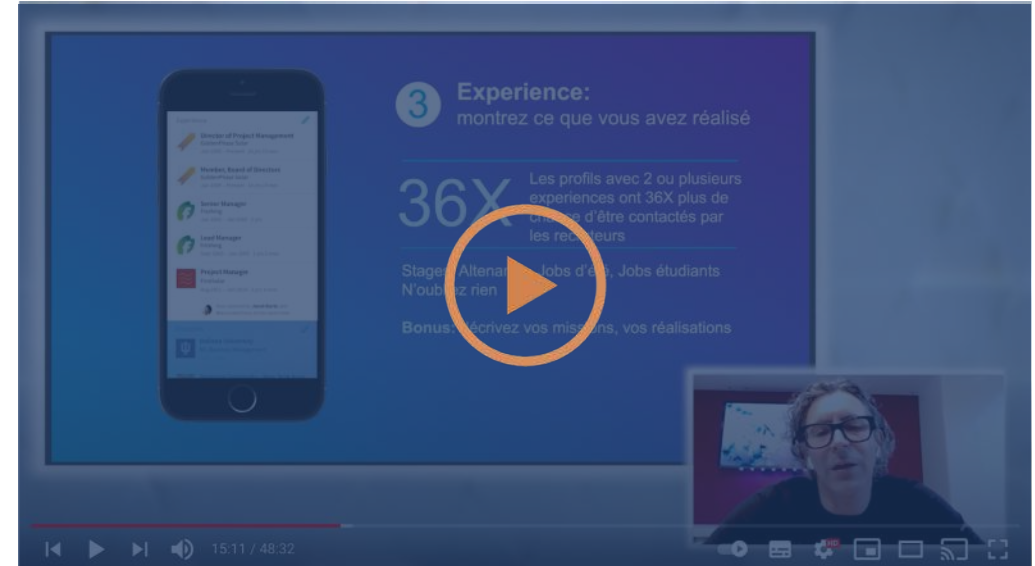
3

Experience:
montrez ce que vous avez réalisé

36X Les profils avec 2 ou plusieurs experiences ont 36X plus de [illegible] d'être contactés par les re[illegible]teurs

Stage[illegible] Altena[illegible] Jobs d'été, Jobs étudiants
N'oubl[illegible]z rien

Bonus: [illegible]écrivez vos miss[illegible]ns, vos réalisations

Director of Project Management

Member, Board of Directors

Senior Manager

Lead Manager

Project Manager

15:11 / 48:32

HD